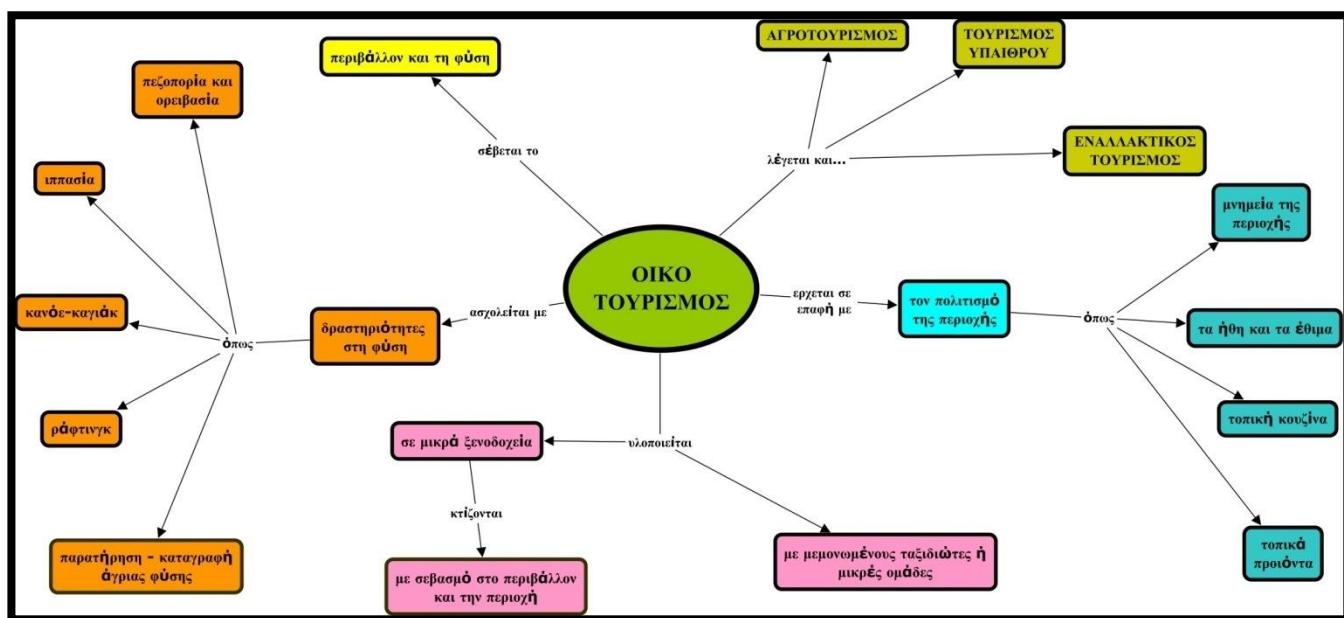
ΟΙΚΟ ΤΟΥΡΙΣΜΟΣ

σέβεται το

περιβάλλον και τη φύση

λέγεται και...

ΑΓΡΟΤΟΥΡΙΣΜΟΣ

ΤΟΥΡΙΣΜΟΣ ΥΠΑΙΘΡΟΥ

ΕΝΑΛΛΑΚΤΙΚΟΣ ΤΟΥΡΙΣΜΟΣ

ερχεται σε επαφή με

τον πολιτισμό της περιοχής

όπως

μνημεία της περιοχής

τα ήθη και τα έθιμα

τοπική κουζίνα

τοπικά προιόντα

ασχολείται με

δραστηριότητες στη φύση

όπως

πεζοπορία και ορειβασία

ιππασία

κανόε-καγιάκ

ράφτινγκ

παρατήρηση - καταγραφή άγριας φύσης

υλοποιείται

σε μικρά ξενοδοχεία

κτίζονται

με σεβασμό στο περιβάλλον και την περιοχή

με μεμονωμένους ταξιδιώτες ή μικρές ομάδες